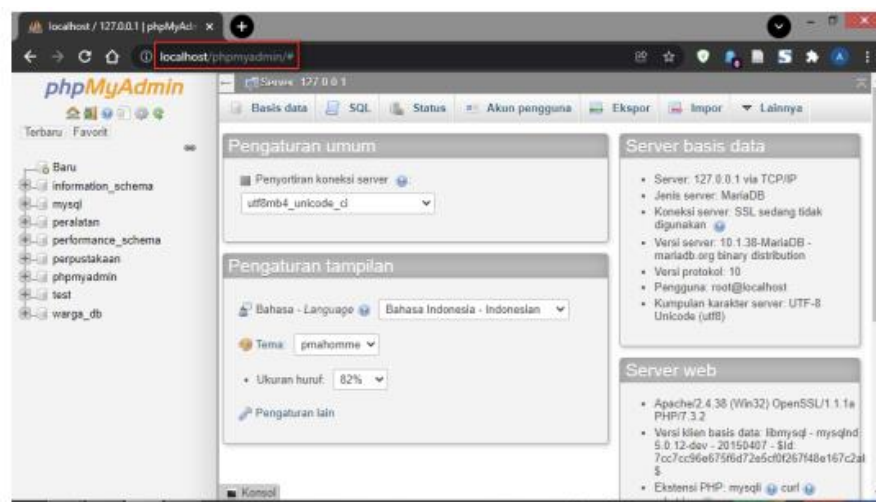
localhost / 127.0.0.1 | phpMyAd ×

localhost/phpmyadmin/#

phpMyAdmin

Terbaru Favorit

Baru
information_schema
mysql
peralatan
performance_schema
perpustakaan
phpmyadmin
test
warga_db

Server: 127.0.0.1

Basis data SQL Status Akun pengguna Ekspor Impor Lainnya

Pengaturan umum

Penyortiran koneksi server

utf8mb4_unicode_ci

Pengaturan tampilan

Bahasa - Language Bahasa Indonesia - Indonesian

Tema: pmahomme

• Ukuran huruf: 82%

Pengaturan lain

Server basis data

• Server: 127.0.0.1 via TCP/IP
• Jenis server: MariaDB
• Koneksi server: SSL sedang tidak digunakan
• Versi server: 10.1.38-MariaDB - mariadb.org binary distribution
• Versi protokol: 10
• Pengguna: root@localhost
• Kumpulan karakter server: UTF-8 Unicode (utf8)

Server web

• Apache/2.4.38 (Win32) OpenSSL/1.1.1a PHP/7.3.2
• Versi klien basis data: libmysql - mysqlnd 5.0.12-dev - 20150407 - $Id: 7cc7cc96e675f6d72e5cf0f267f48e167c2a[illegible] $
• Ekstensi PHP: mysqli curl

Konsol